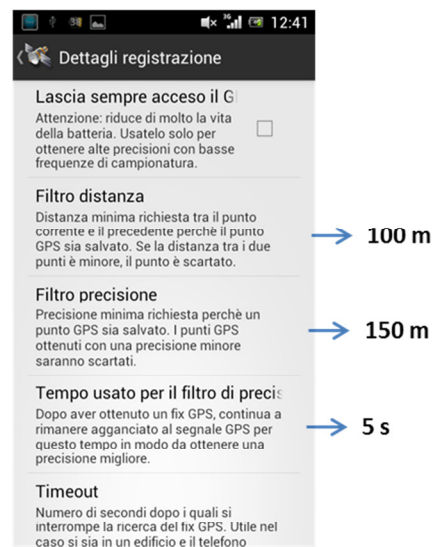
3G 12:41

Dettagli registrazione

Lascia sempre acceso il G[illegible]

Attenzione: riduce di molto la vita della batteria. Usatelo solo per ottenere alte precisioni con basse frequenze di campionatura.

Filtro distanza

Distanza minima richiesta tra il punto corrente e il precedente perchè il punto GPS sia salvato. Se la distanza tra i due punti è minore, il punto è scartato.

100 m

Filtro precisione

Precisione minima richiesta perchè un punto GPS sia salvato. I punti GPS ottenuti con una precisione minore saranno scartati.

150 m

Tempo usato per il filtro di precis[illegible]

Dopo aver ottenuto un fix GPS, continua a rimanere agganciato al segnale GPS per questo tempo in modo da ottenere una precisione migliore.

5 s

Timeout

Numero di secondi dopo i quali si interrompe la ricerca del fix GPS. Utile nel caso si sia in un edificio e il telefono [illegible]